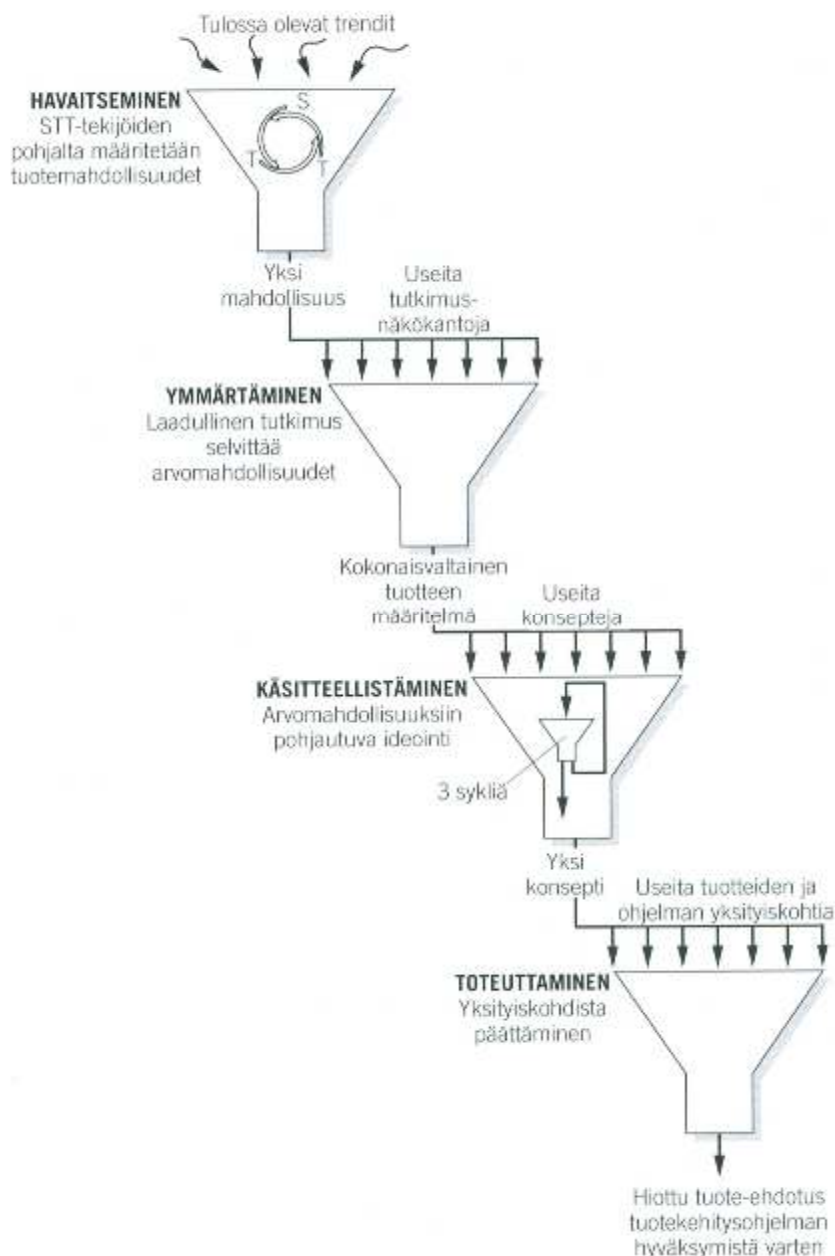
Tulossa olevat trendit

HAVAITSEMINEN
STT-tekijöiden pohjalta määritetään tuotemahdollisuudet

S
T
T

Yksi mahdollisuus

Useita tutkimusnäkökantoja

YMMÄRTÄMINEN
Laadullinen tutkimus selvittää arvomahdollisuudet

Kokonaisvaltainen tuotteen määritelmä

Useita konsepteja

KÄSITTEELLISTÄMINEN
Arvomahdollisuuksiin pohjautuva ideointi

3 sykliä

Yksi konsepti

Useita tuotteiden ja ohjelman yksityiskohtia

TOTEUTTAMINEN
Yksityiskohdista päättäminen

Hiottu tuote-ehdotus tuotekehitysohjelman hyväksymistä varten